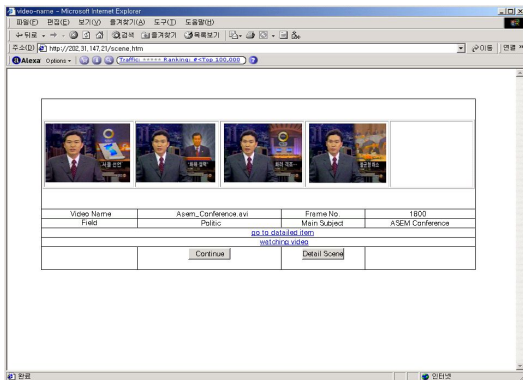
video-name - Microsoft Internet Explorer

파일(F) 편집(E) 보기(V) 즐겨찾기(A) 도구(T) 도움말(H)

뒤로 검색 즐겨찾기 미디어

주소(D) http://202.31.147.21/scene.htm 이동 연결

Alexa Options Traffic: ::::: Ranking: #<Top 100,000

서울 선언 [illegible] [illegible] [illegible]

| Video Name | Asem_Conference.avi | Frame No. | 1800 |
|---|---|---|---|
| Field | Politic | Main Subject | ASEM Conference |

go to detailed item

watching video

Continue

Detail Scene

완료

인터넷